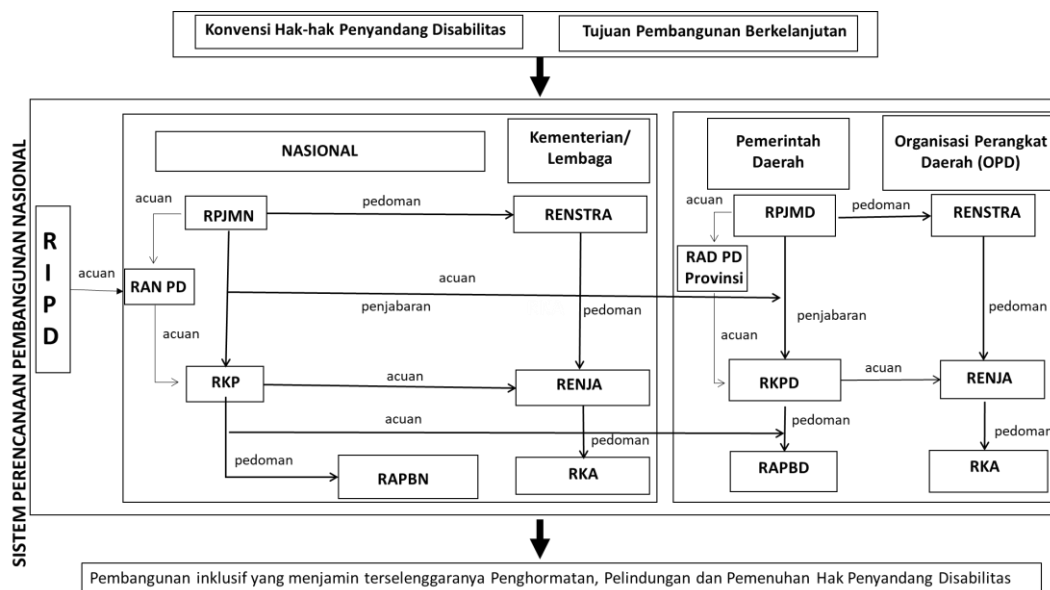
Konvensi Hak-hak Penyandang Disabilitas

Tujuan Pembangunan Berkelanjutan

SISTEM PERENCANAAN PEMBANGUNAN NASIONAL

NASIONAL

Kementerian/ Lembaga

Pemerintah Daerah

Organisasi Perangkat Daerah (OPD)

R I P D

acuan

acuan

RPJMN

pedoman

RENSTRA

RAN PD

acuan

penjabaran

pedoman

acuan

RKP

acuan

RENJA

acuan

pedoman

pedoman

RAPBN

RKA

acuan

RPJMD

pedoman

RENSTRA

RAD PD Provinsi

penjabaran

pedoman

acuan

RKPD

acuan

RENJA

pedoman

pedomar

RAPBD

RKA

Pembangunan inklusif yang menjamin terselenggaranya Penghormatan, Pelindungan dan Pemenuhan Hak Penyandang Disabilitas